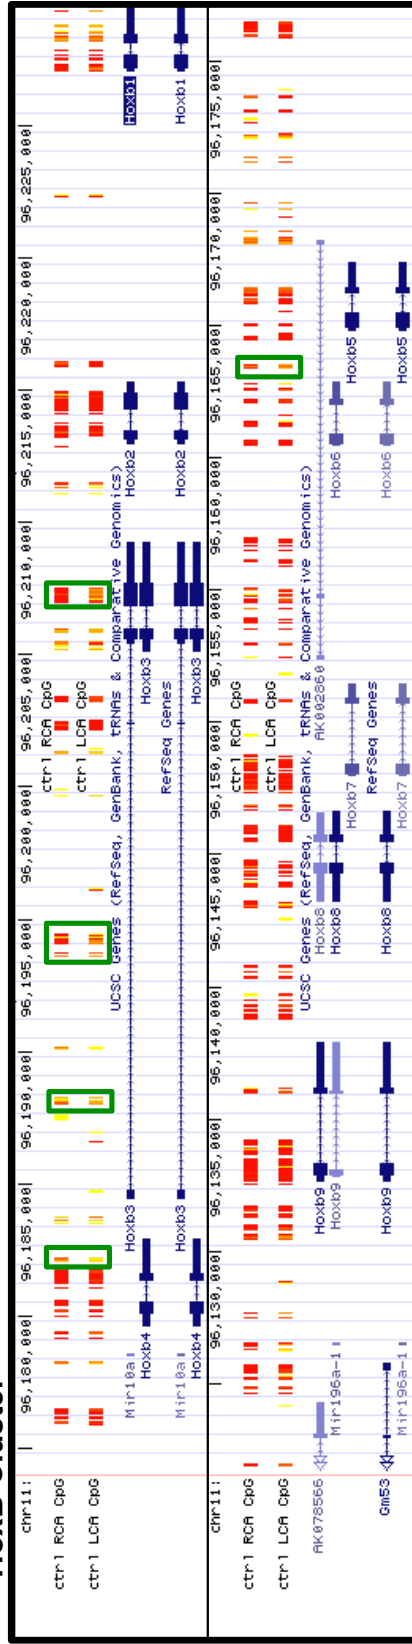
HoxB cluster

chr11: 96,180,000 96,185,000 96,190,000 96,195,000 96,200,000 96,205,000 96,210,000 96,215,000 96,220,000 96,225,000

ctrl RCA CpG
ctrl LCA CpG

UCSC Genes (RefSeq, GenBank, tRNAs & Comparative Genomics)

Mir10a Hoxb4 Hoxb3 Hoxb3 Hoxb2 Hoxb1

RefSeq Genes

Mir10a Hoxb4 Hoxb3 Hoxb3 Hoxb2 Hoxb1

chr11: 96,130,000 96,135,000 96,140,000 96,145,000 96,150,000 96,155,000 96,160,000 96,165,000 96,170,000 96,175,000

ctrl RCA CpG
ctrl LCA CpG

UCSC Genes (RefSeq, GenBank, tRNAs & Comparative Genomics)

AK078566 Mir196a-1 Hoxb9 Hoxb9 Hoxb8 Hoxb8 Hoxb7 AK002860 Hoxb6 Hoxb5

RefSeq Genes

Gm53 Mir196a-1 Hoxb9 Hoxb8 Hoxb7 Hoxb6 Hoxb5